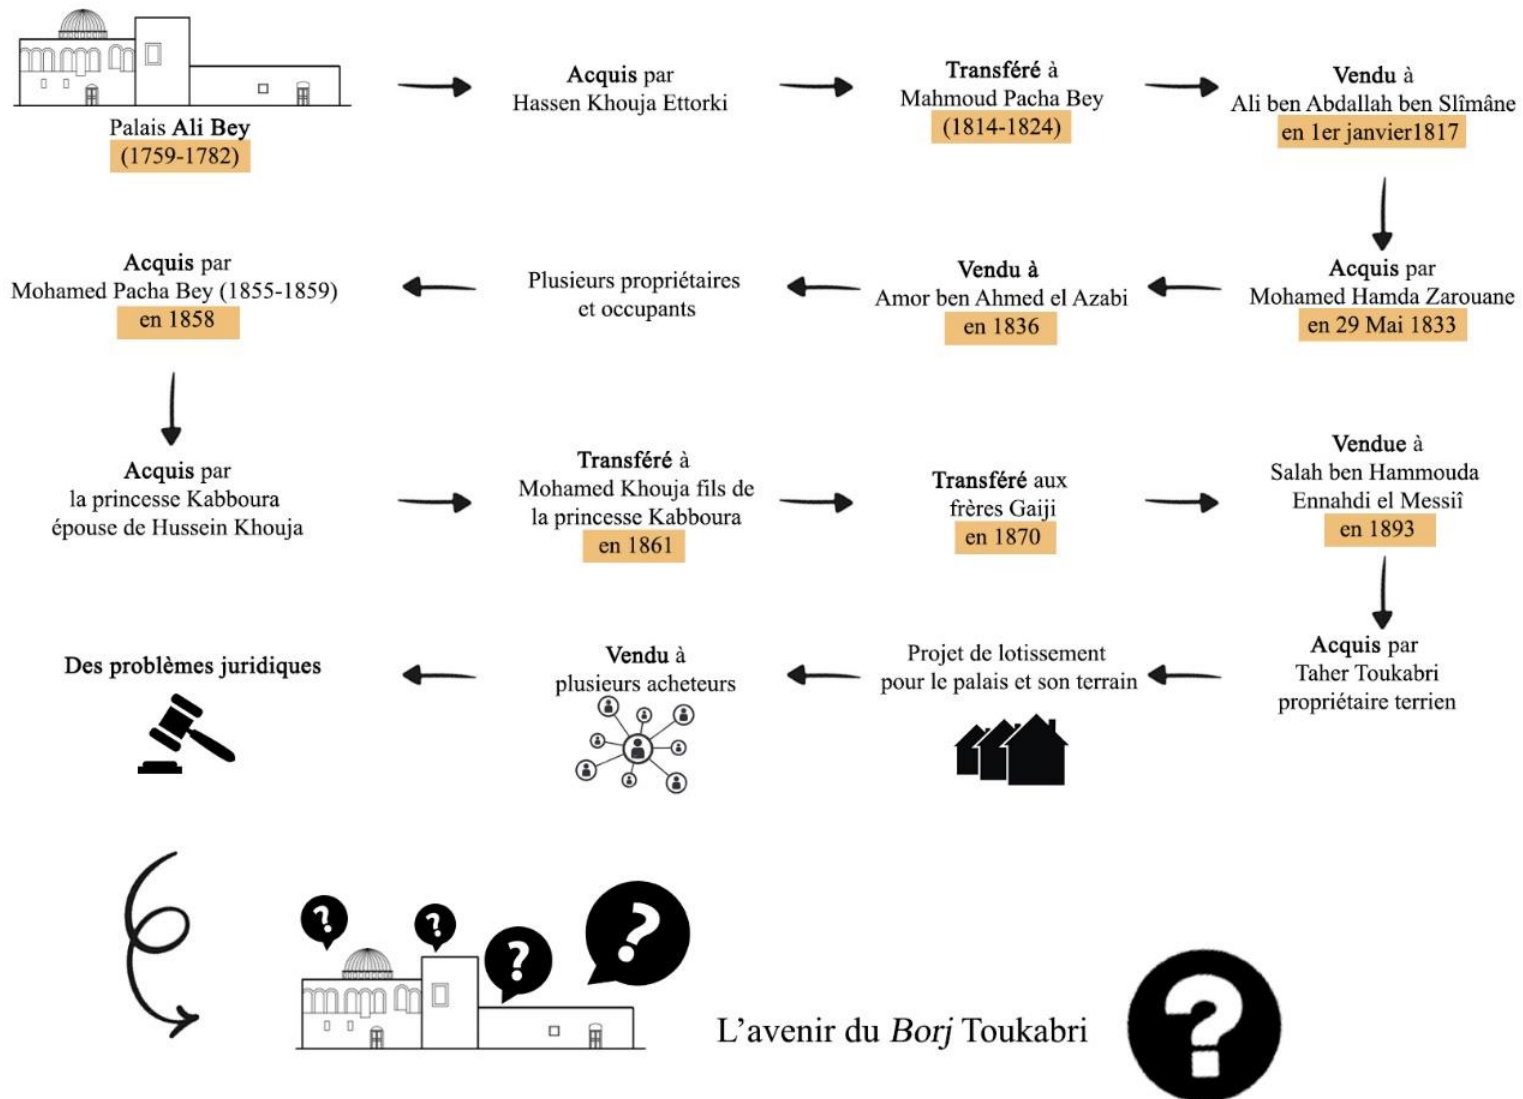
Palais **Ali Bey**
(1759-1782)

**Acquis** par
Hassen Khouja Ettorki

**Transféré** à
Mahmoud Pacha Bey
(1814-1824)

**Vendu** à
Ali ben Abdallah ben Slîmâne
en 1er janvier1817

**Acquis** par
Mohamed Hamda Zarouane
en 29 Mai 1833

**Vendu à**
Amor ben Ahmed el Azabi
en 1836

Plusieurs propriétaires
et occupants

**Acquis** par
Mohamed Pacha Bey (1855-1859)
en 1858

**Acquis** par
la princesse Kabboura
épouse de Hussein Khouja

**Transféré** à
Mohamed Khouja fils de
la princesse Kabboura
en 1861

**Transféré** aux
frères Gaiji
en 1870

**Vendue** à
Salah ben Hammouda
Ennahdi el Messiî
en 1893

**Acquis** par
Taher Toukabri
propriétaire terrien

Projet de lotissement
pour le palais et son terrain

**Vendu** à
plusieurs acheteurs

**Des problèmes juridiques**

?

?

?

?

L'avenir du *Borj* Toukabri

?